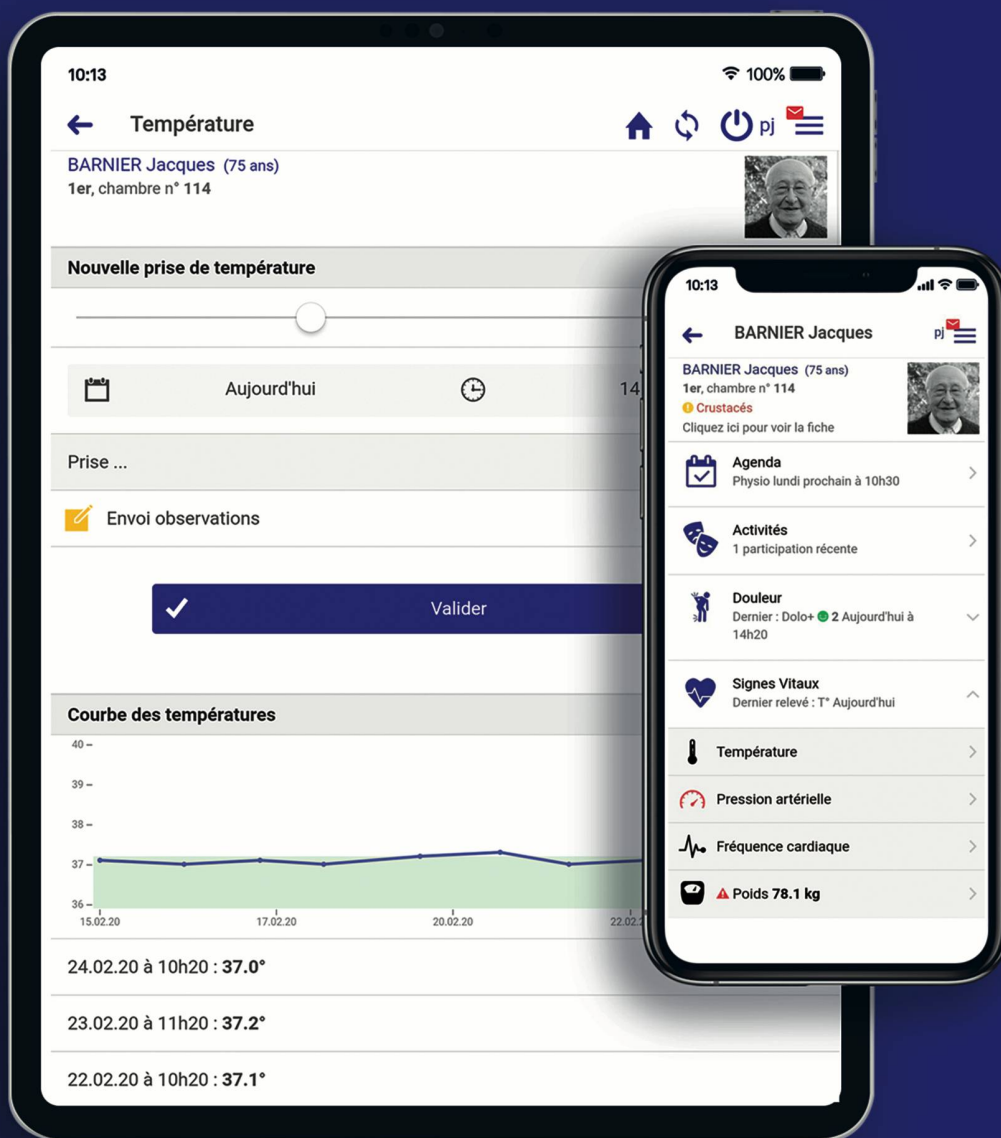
10:13
100%

Température
pj

BARNIER Jacques (75 ans)
1er, chambre n° 114

Nouvelle prise de température

Aujourd'hui
14

Prise ...

Envoi observations

Valider

Courbe des températures
40
39
38
37
36
15.02.20
17.02.20
20.02.20
22.02.2

24.02.20 à 10h20 : **37.0°**

23.02.20 à 11h20 : **37.2°**

22.02.20 à 10h20 : **37.1°**

10:13

BARNIER Jacques
pj

BARNIER Jacques (75 ans)
1er, chambre n° 114
Crustacés
Cliquez ici pour voir la fiche

Agenda
Physio lundi prochain à 10h30

Activités
1 participation récente

Douleur
Dernier : Dolo+ 2 Aujourd'hui à 14h20

Signes Vitaux
Dernier relevé : T° Aujourd'hui

Température

Pression artérielle

Fréquence cardiaque

Poids **78.1 kg**